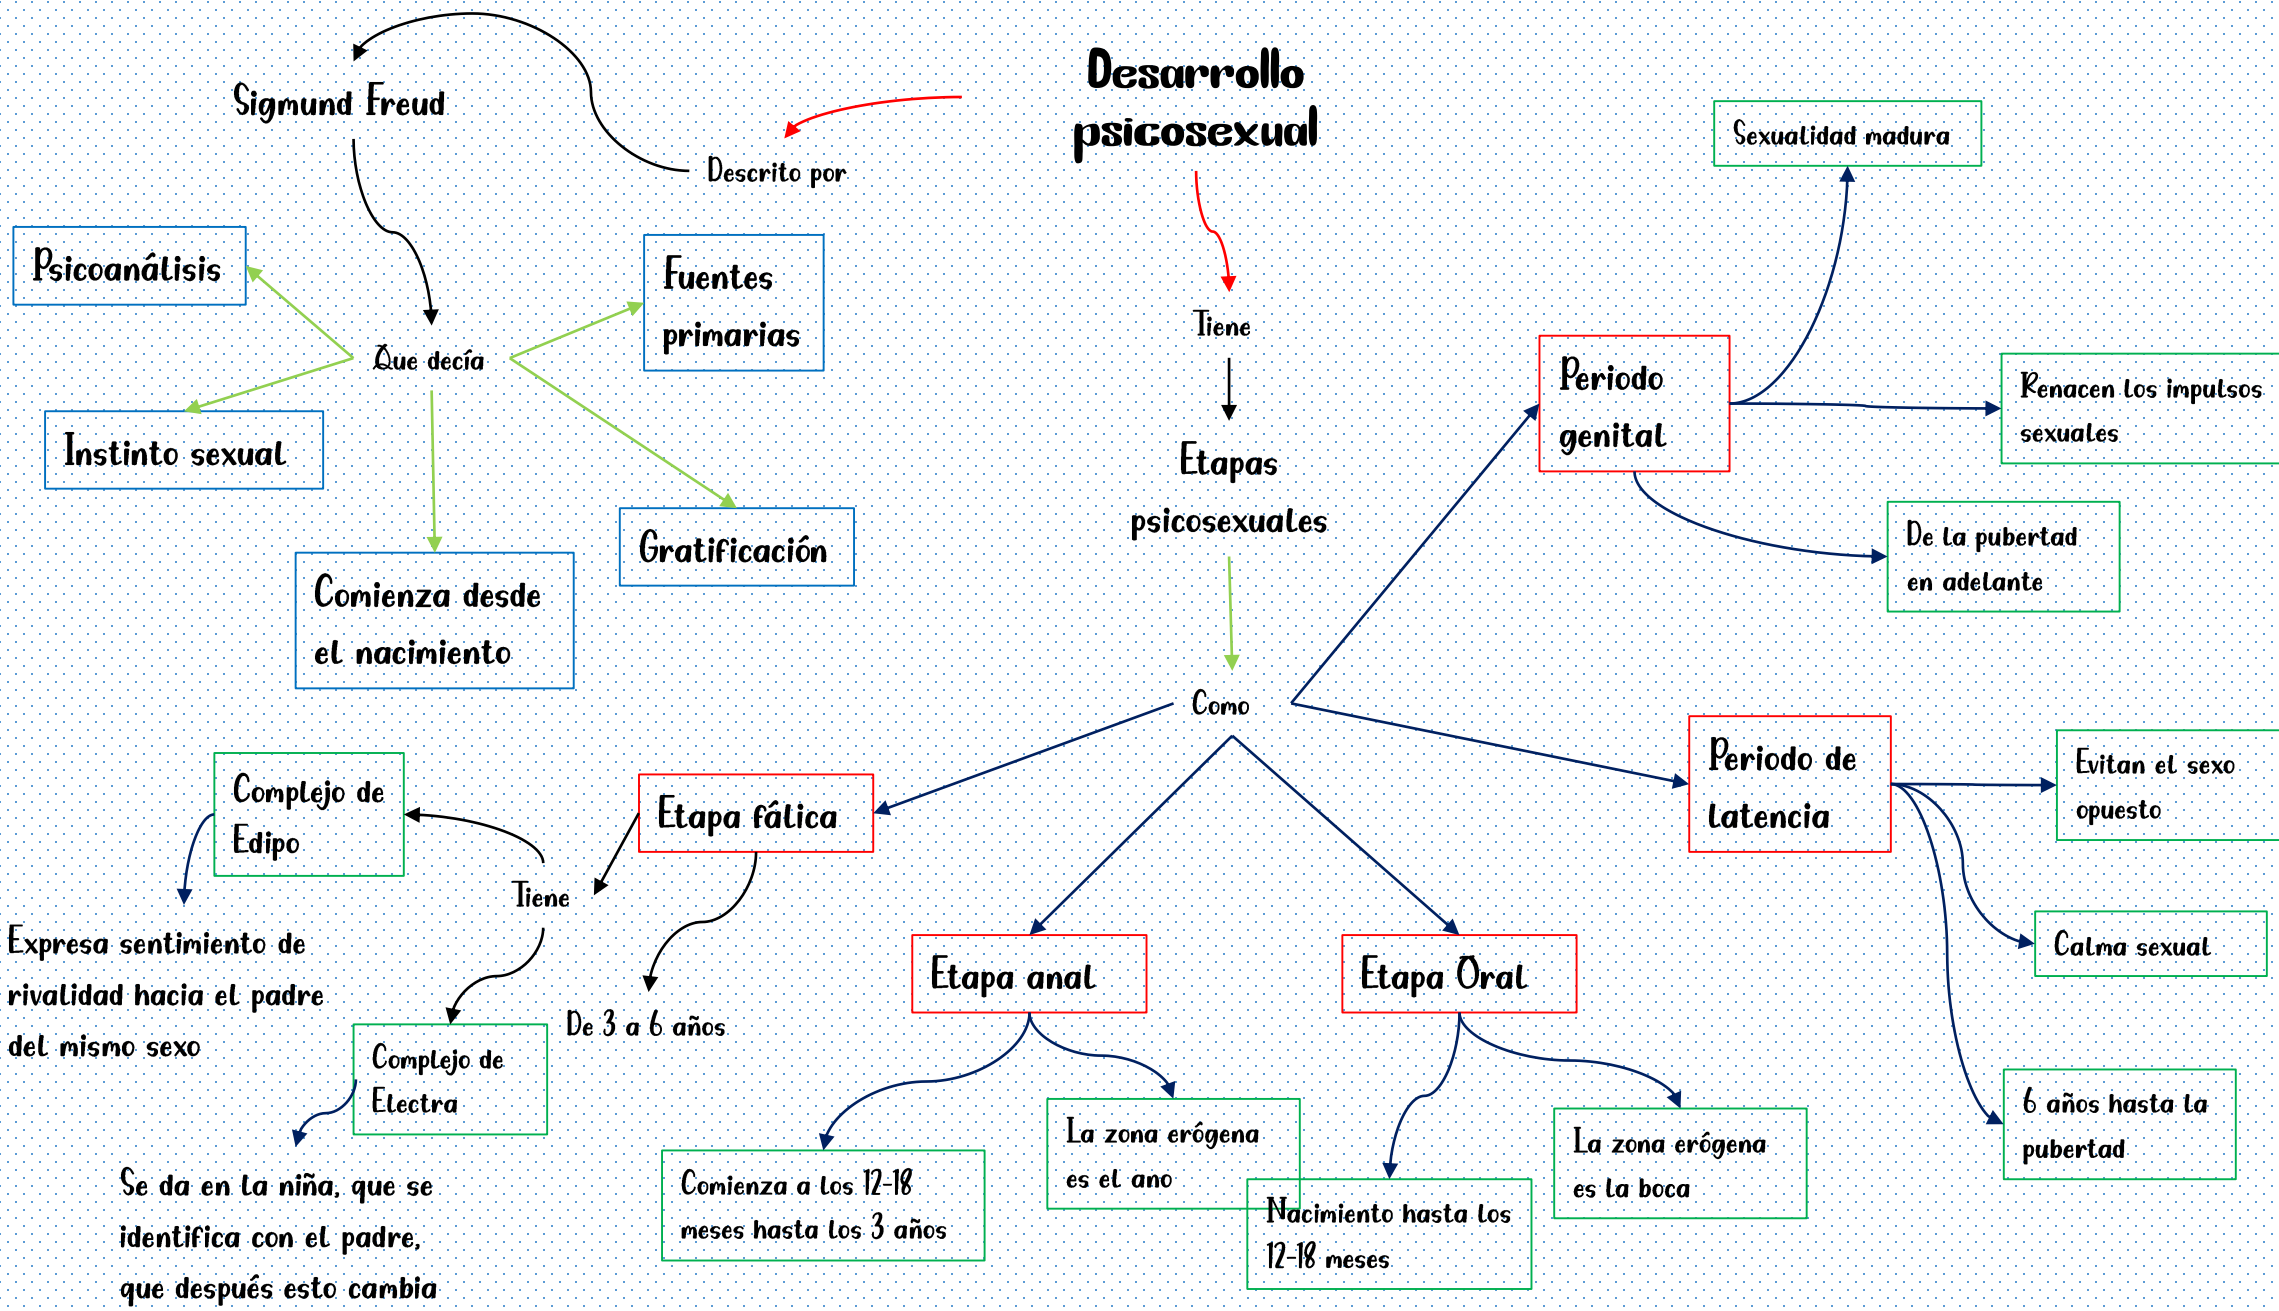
Desarrollo psicosexual

Descrito por

Sigmund Freud

Que decía

Psicoanálisis

Instinto sexual

Fuentes primarias

Gratificación

Comienza desde el nacimiento

Tiene

Etapas psicosexuales

Como

Periodo genital

Sexualidad madura

Renacen los impulsos sexuales

De la pubertad en adelante

Periodo de latencia

Evitan el sexo opuesto

Calma sexual

6 años hasta la pubertad

Etapa fálica

Tiene

Complejo de Edipo

Expresa sentimiento de rivalidad hacia el padre del mismo sexo

Complejo de Electra

Se da en la niña, que se identifica con el padre, que después esto cambia

De 3 a 6 años

Etapa anal

Comienza a los 12-18 meses hasta los 3 años

La zona erógena es el ano

Etapa Oral

Nacimiento hasta los 12-18 meses

La zona erógena es la boca